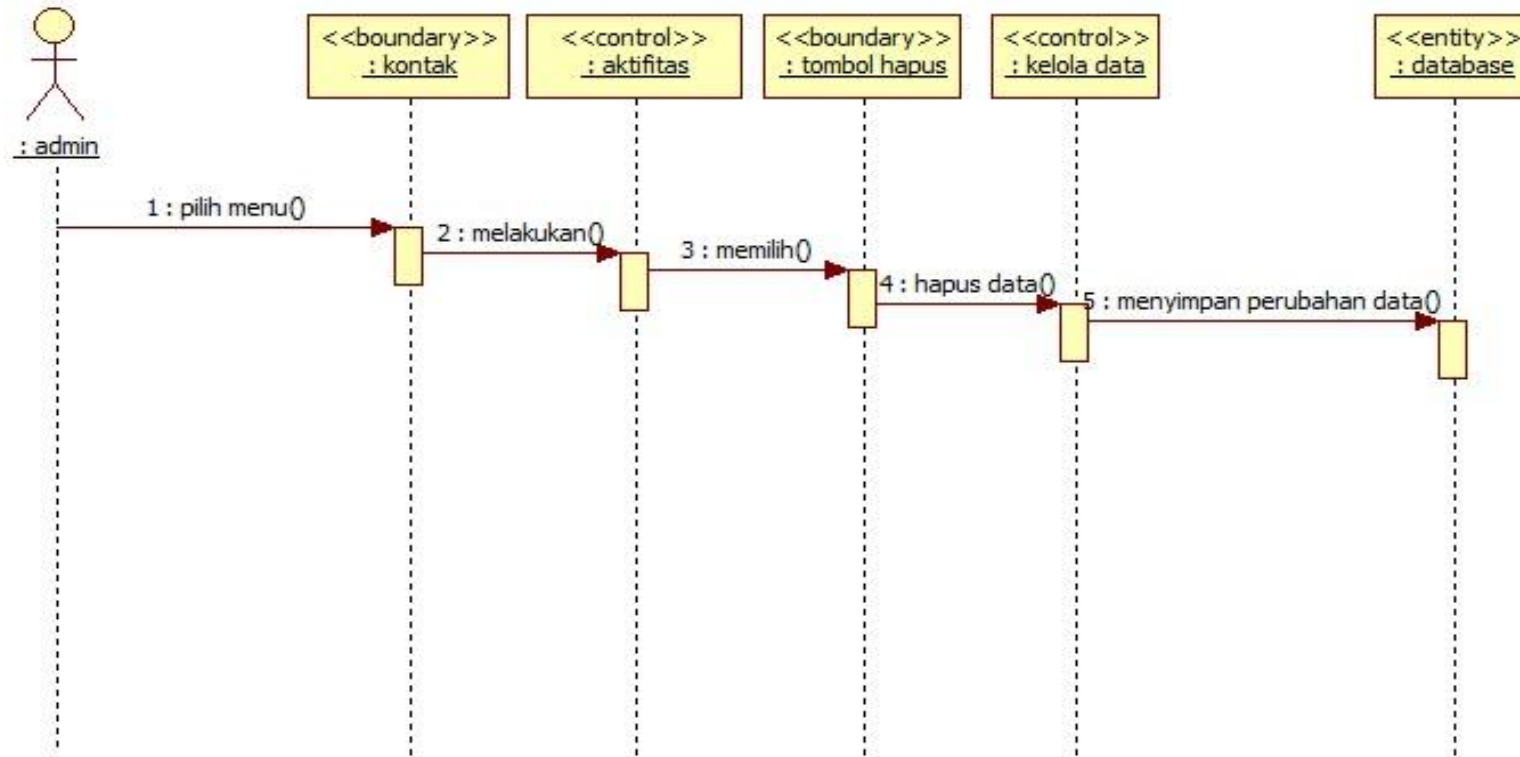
: admin

<<boundary>>
: kontak

<<control>>
: aktifitas

<<boundary>>
: tombol hapus

<<control>>
: kelola data

<<entity>>
: database

1 : pilih menu()

2 : melakukan()

3 : memilih()

4 : hapus data()

5 : menyimpan perubahan data()